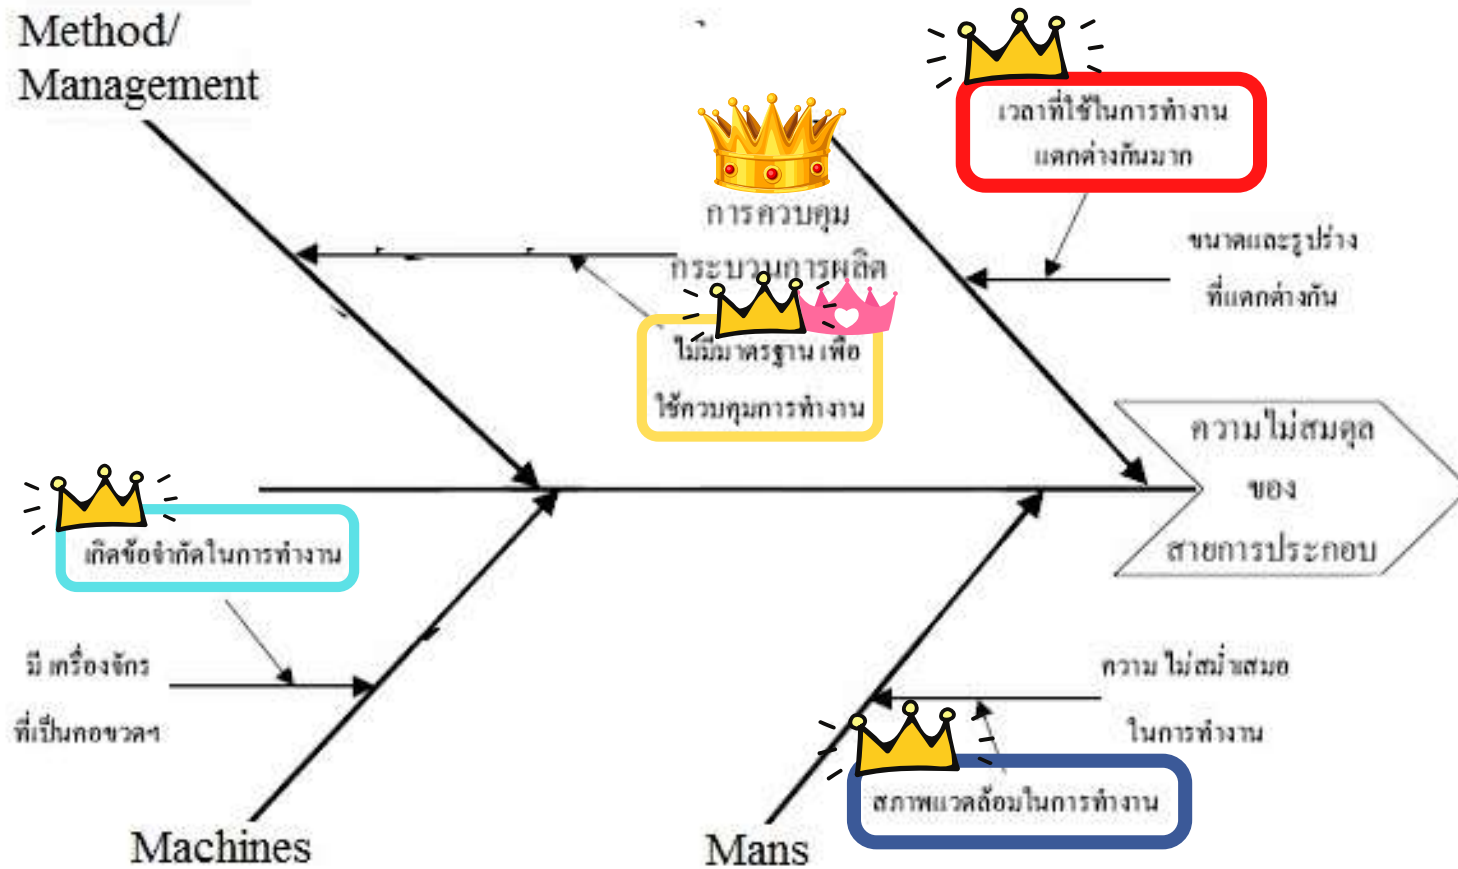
Method/ Management

การควบคุม กระบวนการผลิต

เวลาที่ใช้ในการทำงาน แตกต่างกันมาก

ขนาดและรูปร่าง ที่แตกต่างกัน

ไม่มีมาตรฐาน เพื่อ ใช้ควบคุมการทำงาน

ความไม่สมดุล ของ สายการประกอบ

เกิดข้อจำกัดในการทำงาน

มี เครื่องจักร ที่เป็นคอขวดฯ

ความ ไม่สม่ำเสมอ ในการทำงาน

สภาพแวดล้อมในการทำงาน

Machines

Mans